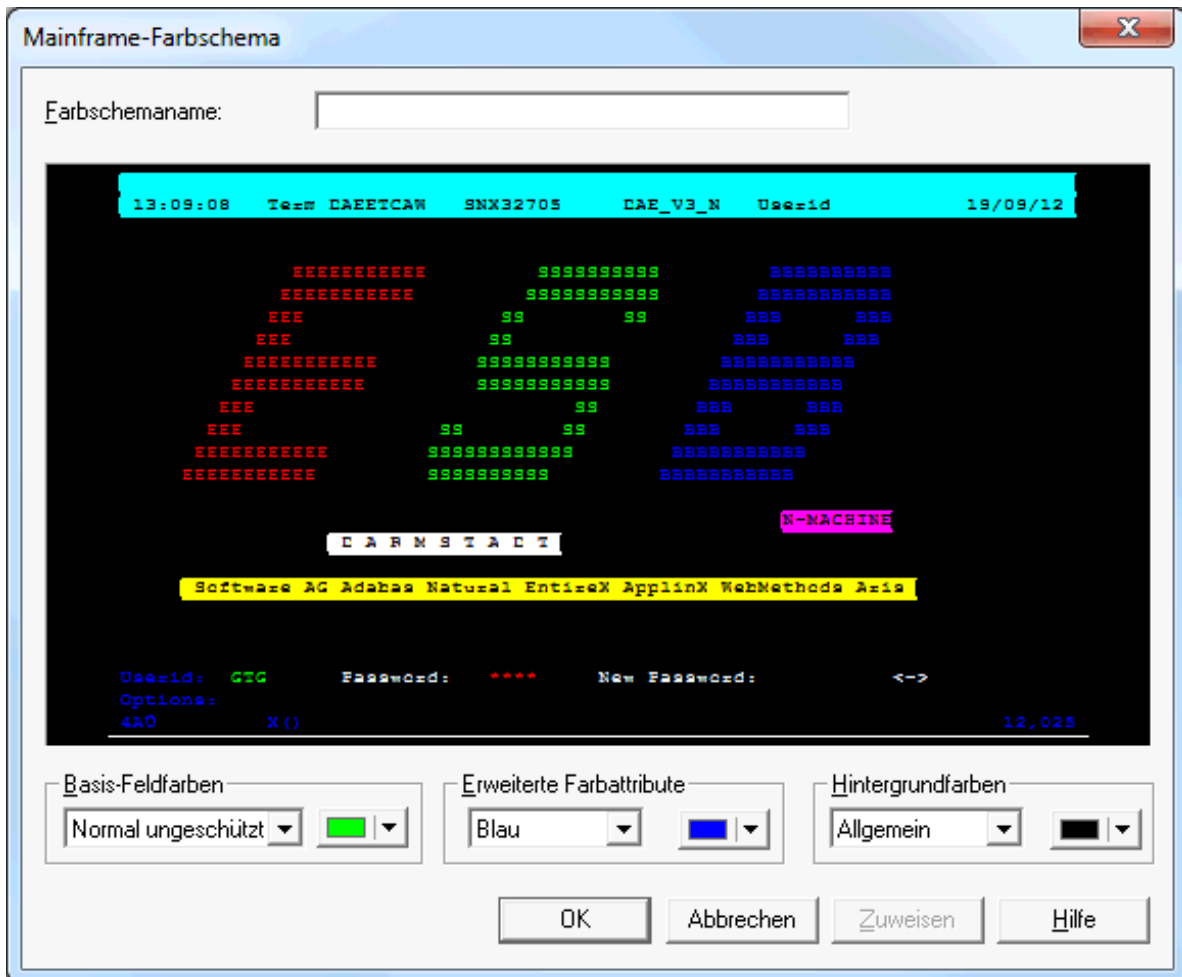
Mainframe-Farbschema

Farbschemaname:

13:09:08 Term DAEETCAW SNX32705 DAE_V3_N Userid 19/09/12

EEEEEEEEEEE 999999999 BBBBBBBBBB
EEEEEEEEEEE 9999999999 BBBBBBBBBBB
EEE 99 99 BBB BBB
EEE 99 BBB BBB
EEEEEEEEEEE 9999999999 BBBBBBBBBBB
EEEEEEEEEEE 9999999999 BBBBBBBBBBB
EEE 99 BBB BBB
EEE 99 99 BBB BBB
EEEEEEEEEEE 99999999999 BBBBBBBBBBB
EEEEEEEEEEE 999999999 BBBBBBBBBBB

N-MACHINE

D A R M S T A D T

Software AG Adabas Natural EntireX ApplinX WebMethods Aris

Userid: GTG Password: **** New Password: <->
Options:
4A0 X() 12,025

Basis-Feldfarben
Normal ungeschützt

Erweiterte Farbattribute
Blau

Hintergrundfarben
Allgemein

OK
Abbrechen
Zuweisen
Hilfe